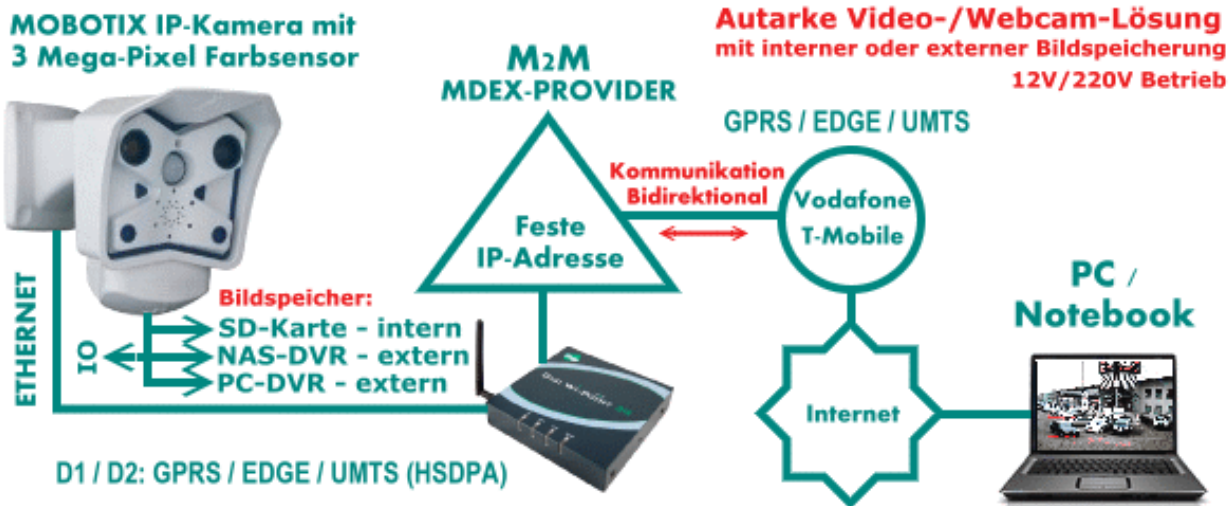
MOBOTIX IP-Kamera mit 3 Mega-Pixel Farbsensor

M2M
MDEX-PROVIDER

Autarke Video-/Webcam-Lösung
mit interner oder externer Bildspeicherung
12V/220V Betrieb

GPRS / EDGE / UMTS

Kommunikation
Bidirektional

Feste
IP-Adresse

Vodafone
T-Mobile

ETHERNET

IO

Bildspeicher:
SD-Karte - intern
NAS-DVR - extern
PC-DVR - extern

PC /
Notebook

Internet

D1 / D2: GPRS / EDGE / UMTS (HSDPA)